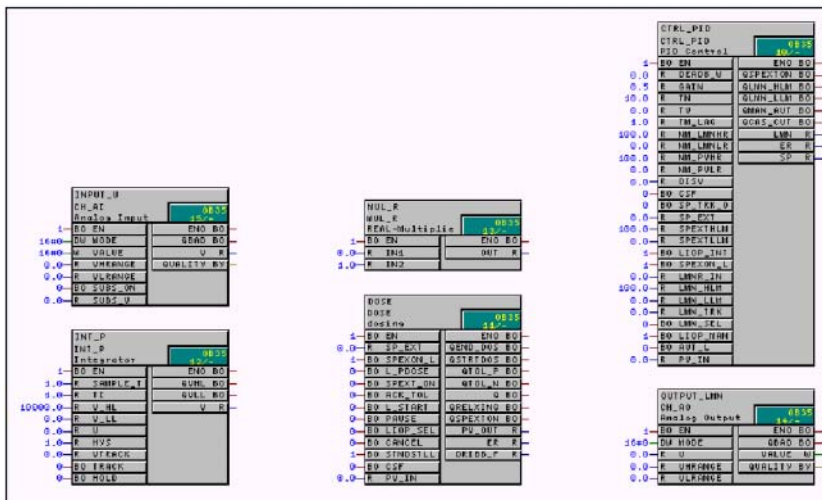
INPUT_U
CH_AI
Analog Input
OB35
15/-
1 BO EN
16#0 DW MODE
16#0 W VALUE
0.0 R VHRANGE
0.0 R VLRANGE
0 BO SUBS_ON
0.0 R SUBS_V
ENO BO
QBAD BO
V R
QUALITY BY

INT_P
INT_P
Integrator
OB35
12/-
1 BO EN
1.0 R SAMPLE_T
1.0 R TI
10000.0 R V_HL
0.0 R V_LL
0.0 R U
0.0 R HYS
0.0 R VTRACK
0 BO TRACK
0 BO HOLD
ENO BO
QVHL BO
QVLL BO
V R

MUL_R
MUL_R
REAL-Multiplie
OB35
13/-
1 BO EN
0.0 R IN1
1.0 R IN2
ENO BO
OUT R

DOSE
DOSE
dosing
OB35
11/-
1 BO EN
0.0 R SP_EXT
0 BO SPEXON_L
0 BO L_PDOSE
0 BO SPEXT_ON
0 BO ACK_TOL
0 BO PAUSE
0 BO L_START
0 BO LIOP_SEL
0 BO CANCEL
1 BO STNDSTLL
0 BO CSF
0.0 R PV_IN
ENO BO
QEND_DOS BO
QSTRTDOS BO
QTOL_P BO
QTOL_N BO
Q BO
QRELXING BO
QSPEXTON BO
PV_OUT R
ER R
DRIBB_F R

CTRL_PID
CTRL_PID
PID Control
OB35
10/-
1 BO EN
0.0 R DEADB_W
0.5 R GAIN
10.0 R TN
0.0 R TV
1.0 R TM_LAG
100.0 R NM_LMNHR
0.0 R NM_LMNLR
100.0 R NM_PVHR
0.0 R NM_PVLR
0.0 R DISV
0 BO CSF
0 BO SP_TRK_O
0.0 R SP_EXT
100.0 R SPEXTHLM
0.0 R SPEXTLLM
0 BO LIOP_INT
1 BO SPEXON_L
0.0 R LMNR_IN
100.0 R LMN_HLM
0.0 R LMN_LLM
0.0 R LMN_TRK
0 BO LMN_SEL
0 BO LIOP_MAN
1 BO AUT_L
0.0 R PV_IN
ENO BO
QSPEXTON BO
QLMN_HLM BO
QLMN_LLM BO
QMAN_AUT BO
QCAS_CUT BO
LMN R
ER R
SP R

OUTPUT_LMN
CH_AO
Analog Output
OB35
14/-
1 BO EN
16#0 DW MODE
0.0 R U
0.0 R UHRANGE
0.0 R ULRANGE
ENO BO
QBAD BO
VALUE W
QUALITY BY